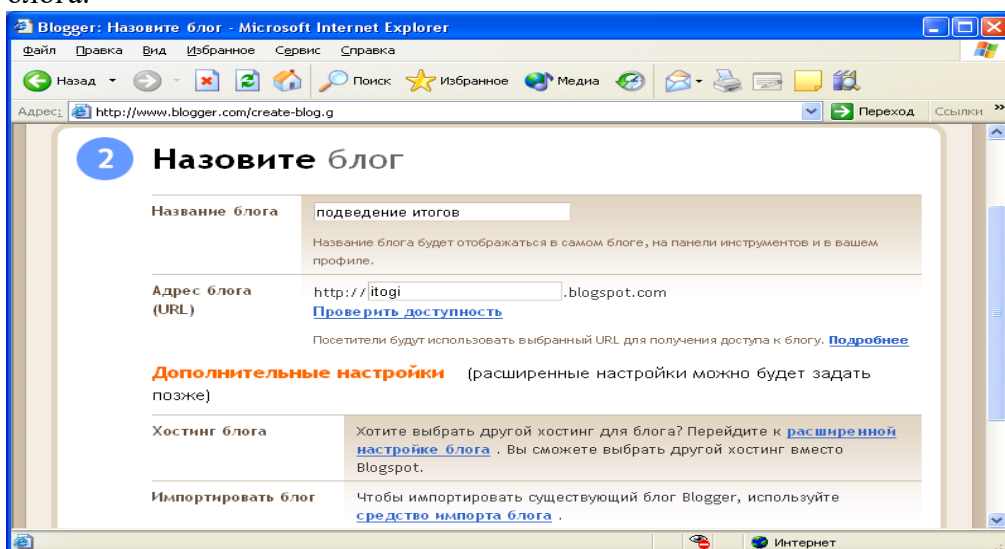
Blogger: Назовите блог - Microsoft Internet Explorer

Файл Правка Вид Избранное Сервис Справка

Назад Поиск Избранное Медиа

Адрес http://www.blogger.com/create-blog.g Переход Ссылки

2 Назовите блог

| Название блога | подведение итогов<br>Название блога будет отображаться в самом блоге, на панели инструментов и в вашем профиле. |
|---|---|
| Адрес блога (URL) | http:// itogi .blogspot.com<br>Проверить доступность<br>Посетители будут использовать выбранный URL для получения доступа к блогу. Подробнее |

Дополнительные настройки (расширенные настройки можно будет задать позже)

| Хостинг блога | Хотите выбрать другой хостинг для блога? Перейдите к расширенной настройке блога . Вы сможете выбрать другой хостинг вместо Blogspot. |
|---|---|
| Импортировать блог | Чтобы импортировать существующий блог Blogger, используйте средство импорта блога . |

Интернет